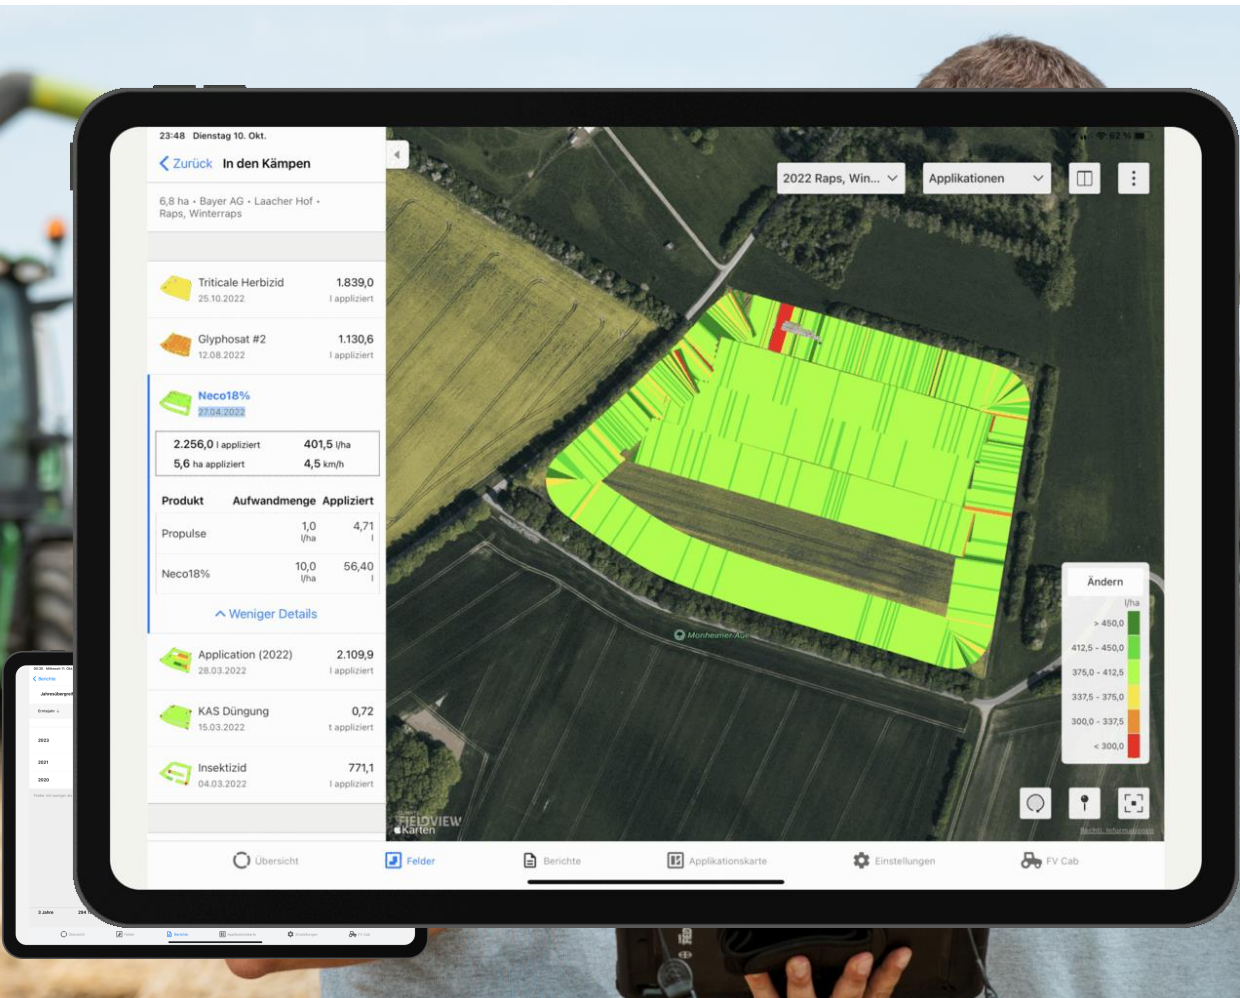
23:48 Dienstag 10. Okt.

< Zurück In den Kämpen

6,8 ha • Bayer AG • Laacher Hof • Raps, Winterraps

Triticale Herbizid 1.839,0
25.10.2022 l appliziert

Glyphosat #2 1.130,6
12.08.2022 l appliziert

Neco18%
27.04.2022

2.256,0 l appliziert 401,5 l/ha
5,6 ha appliziert 4,5 km/h

| Produkt | Aufwandmenge | Appliziert |
|---|---|---|
| Propulse | 1,0 l/ha | 4,71 l |
| Neco18% | 10,0 l/ha | 56,40 l |

Weniger Details

Application (2022) 2.109,9
28.03.2022 l appliziert

KAS Düngung 0,72
15.03.2022 t appliziert

Insektizid 771,1
04.03.2022 l appliziert

2022 Raps, Win...

Applikationen

62 %

Ändern
l/ha
> 450,0
412,5 - 450,0
375,0 - 412,5
337,5 - 375,0
300,0 - 337,5
< 300,0

Monheimer Aue

FIELDVIEW
Karten

Rechtl. Informationen

Übersicht Felder Berichte Applikationskarte Einstellungen FV Cab

Berichte
Jahresübergreif
2023
2021
2020
3 Jahre
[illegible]
Übersicht Felder Berichte Applikationskarte Einstellungen FV Cab